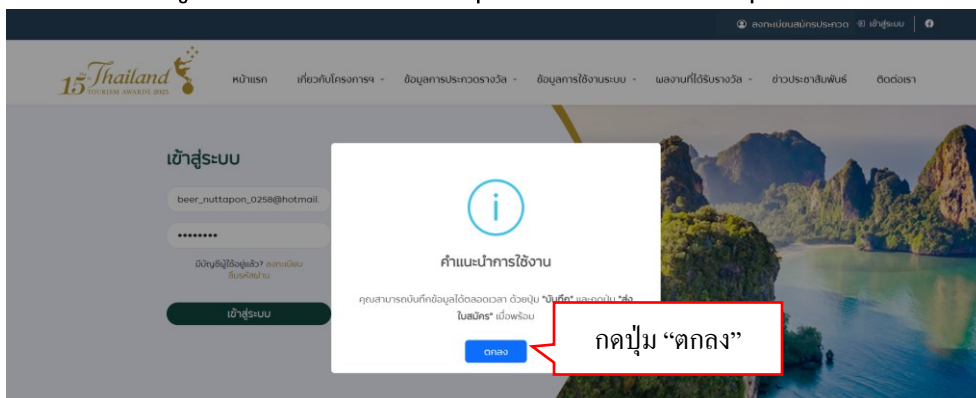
ลงทะเบียนสมัครประกวด เข้าสู่ระบบ

15th Thailand TOURISM AWARDS 2025

หน้าแรก เกี่ยวกับโครงการฯ ข้อมูลการประกวดรางวัล ข้อมูลการใช้งานระบบ ผลงานที่ได้รับรางวัล ข่าวประชาสัมพันธ์ ติดต่อเรา

เข้าสู่ระบบ

beer_nuttapon_0258@hotmail.

••••••••

มีบัญชีผู้ใช้อยู่แล้ว? ลงทะเบียน ลืมรหัสผ่าน

เข้าสู่ระบบ

i

คำแนะนำการใช้งาน

คุณสามารถบันทึกข้อมูลได้ตลอดเวลา ด้วยปุ่ม "บันทึก" และกดปุ่ม "ส่งใบสมัคร" เมื่อพร้อม

ตกลง

กดปุ่ม “ตกลง”